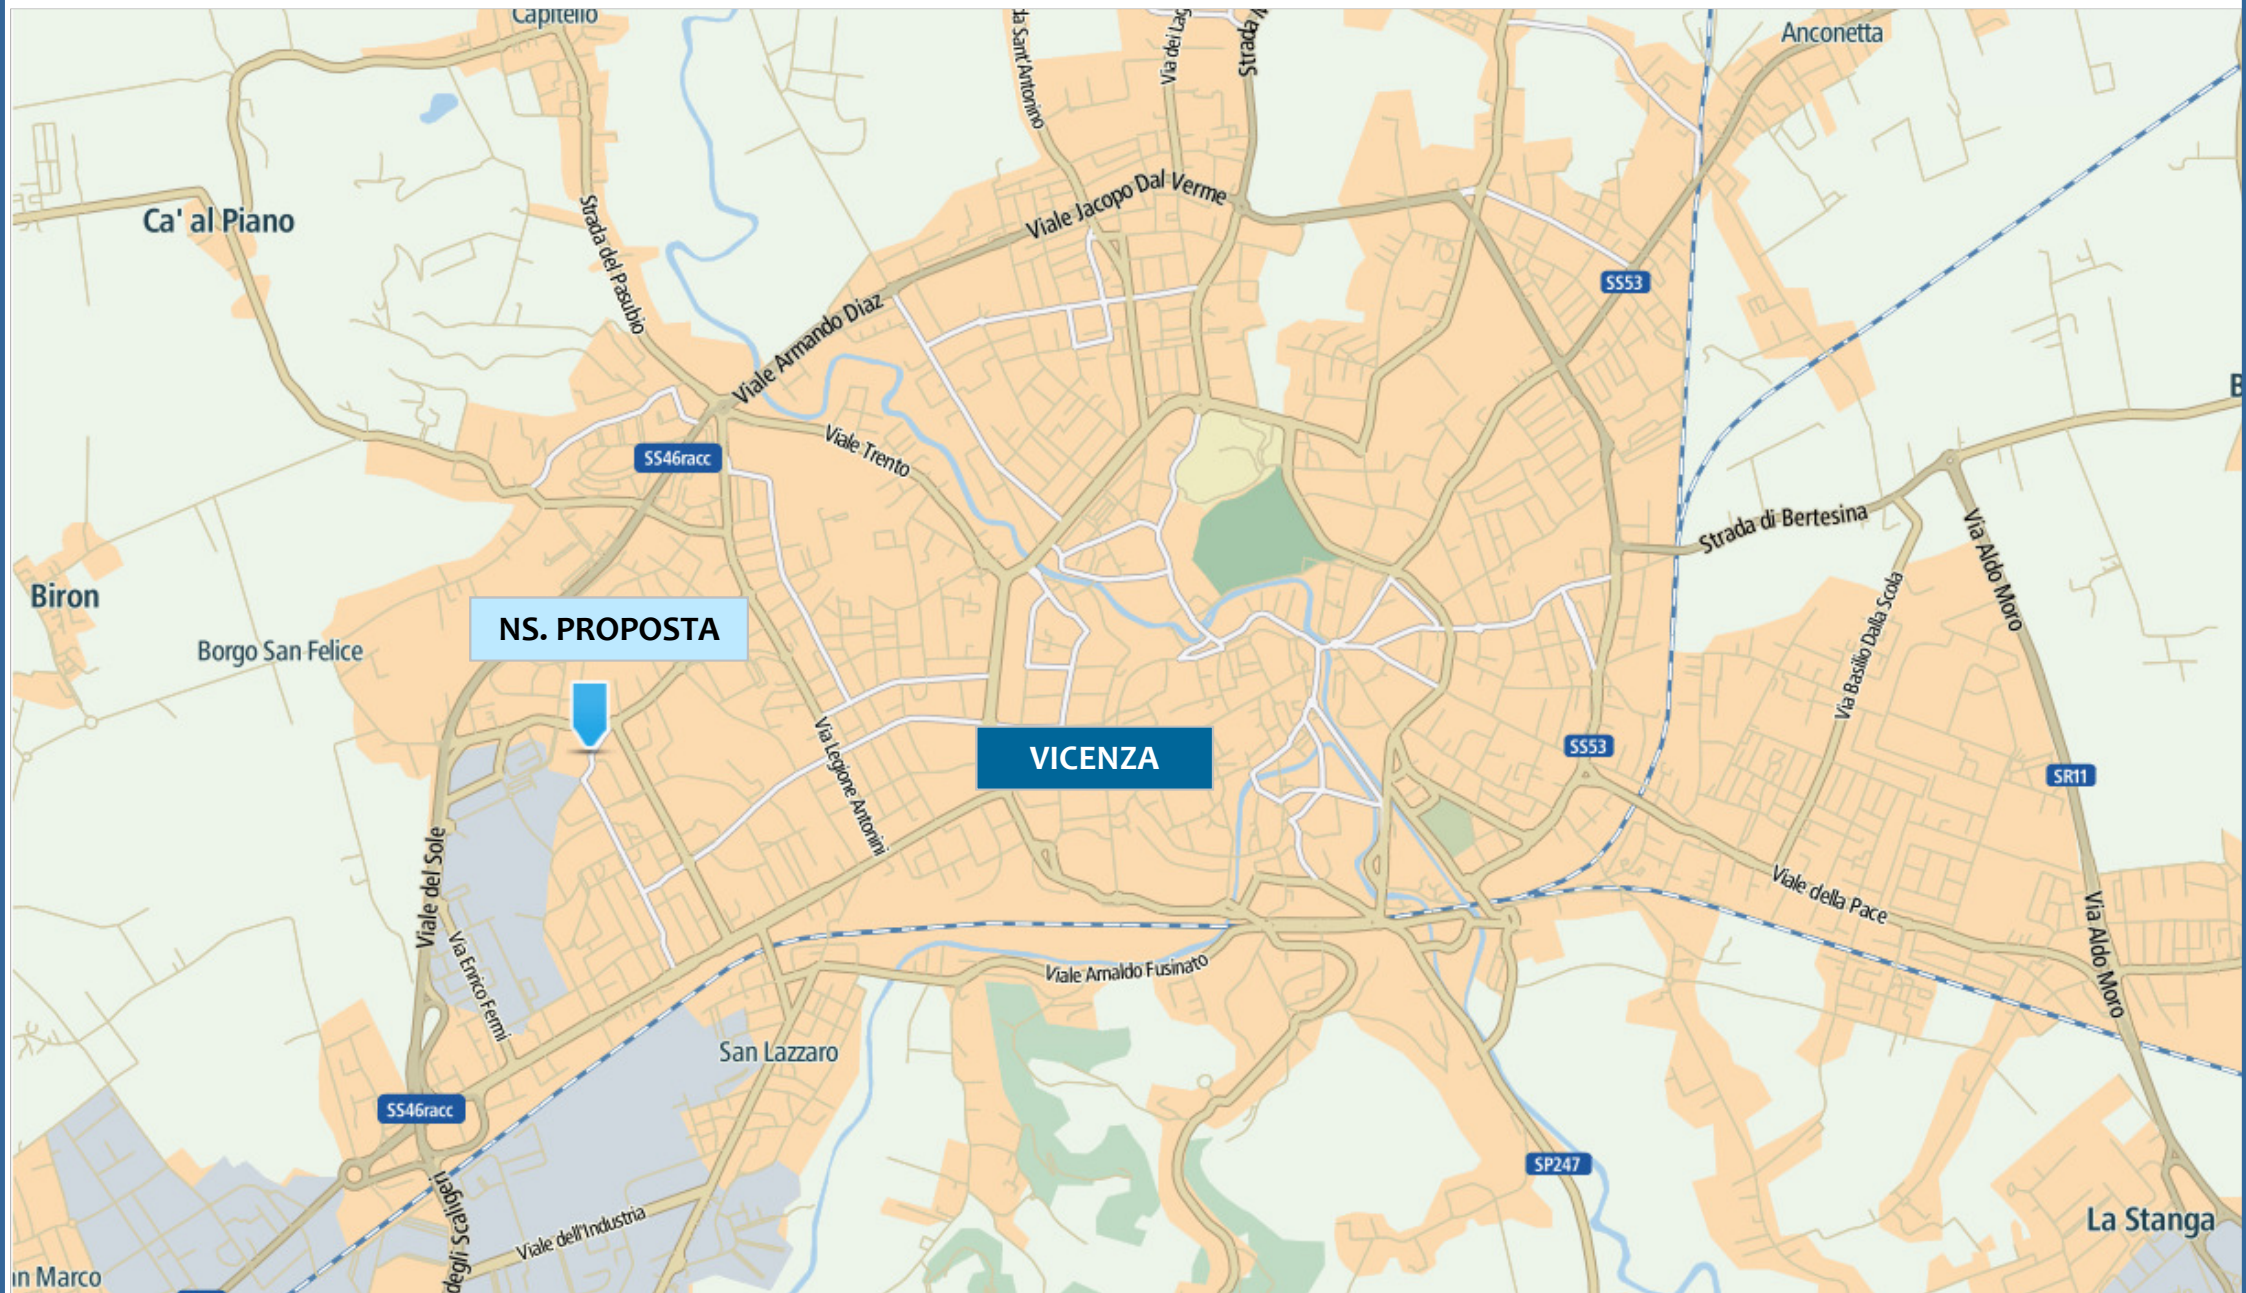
Capitello
da Sant'Antonino
Via dei Lag
Strada M
Anconetta
Ca' al Piano
Strada del Pasubio
Viale Jacopo Dal Verme
SS53
Viale Armando Diaz
B
SS46racc
Viale Trento
Strada di Bertesina
Via Aldo Moro
Biron
NS. PROPOSTA
Borgo San Felice
Via Basilio Dalla Scola
Via Legione Antonini
VICENZA
SS53
SR11
Viale del Sole
Via Enrico Fermi
Viale della Pace
Via Aldo Moro
Viale Arnaldo Fusinato
San Lazzaro
SS46racc
SP247
degli Scaligeri
Viale dell'Industria
La Stanga
in Marco